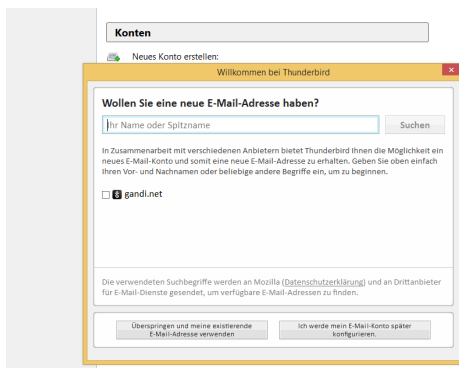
Konten

Neues Konto erstellen:

Willkommen bei Thunderbird

Wollen Sie eine neue E-Mail-Adresse haben?

Ihr Name oder Spitzname

Suchen

In Zusammenarbeit mit verschiedenen Anbietern bietet Thunderbird Ihnen die Möglichkeit ein neues E-Mail-Konto und somit eine neue E-Mail-Adresse zu erhalten. Geben Sie oben einfach Ihren Vor- und Nachnamen oder beliebige andere Begriffe ein, um zu beginnen.

gandi.net

Die verwendeten Suchbegriffe werden an Mozilla (Datenschutzerklärung) und an Drittanbieter für E-Mail-Dienste gesendet, um verfügbare E-Mail-Adressen zu finden.

Überspringen und meine existierende E-Mail-Adresse verwenden

Ich werde mein E-Mail-Konto später konfigurieren.